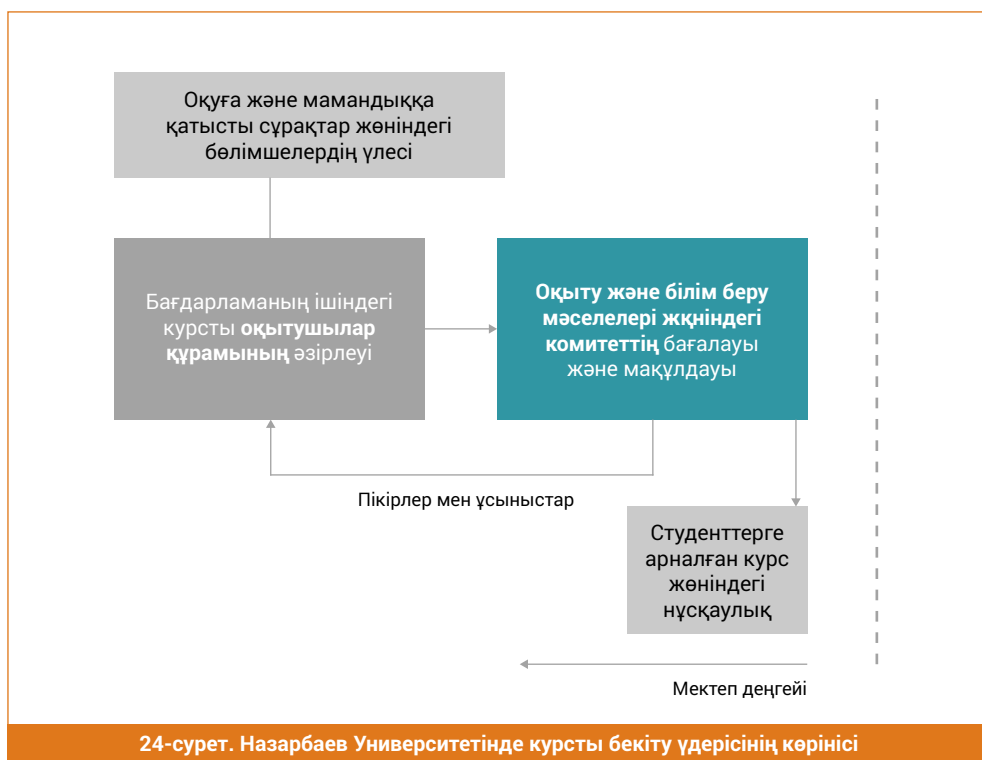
Оқуға және мамандыққа қатысты сұрақтар жөніндегі бөлімшелердің үлесі

Бағдарламаның ішіндегі курсты оқытушылар құрамының әзірлеуі

Оқыту және білім беру мәселелері жқніндегі комитеттің бағалауы және мақұлдауы

Пікірлер мен ұсыныстар

Студенттерге арналған курс жөніндегі нұсқаулық

Мектеп деңгейі

24-сурет. Назарбаев Университетінде курсты бекіту үдерісінің көрінісі